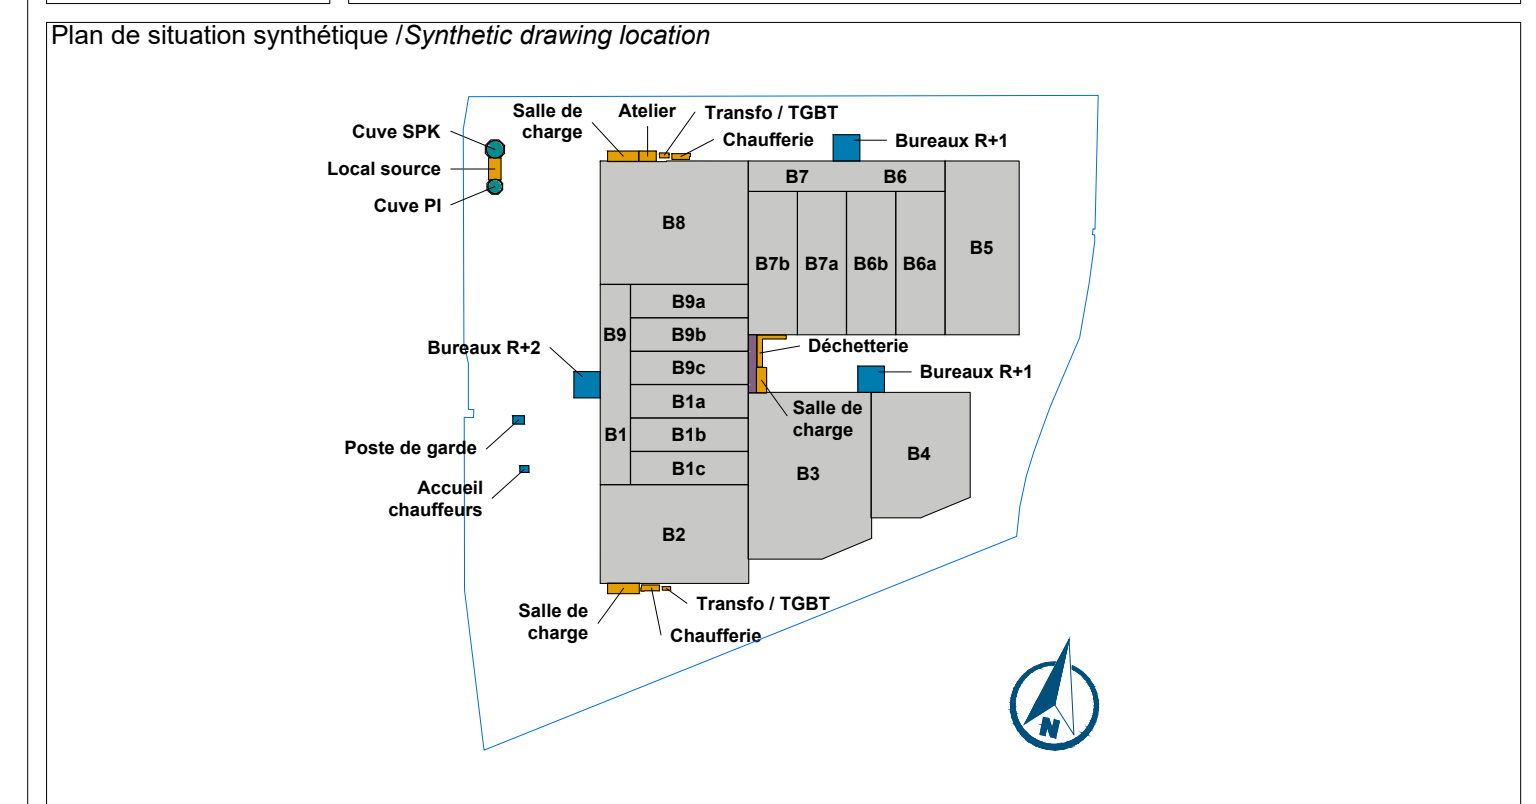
Plan de situation synthétique /*Synthetic drawing location*

Salle de charge
Atelier
Transfo / TGBT
Chaufferie
Bureaux R+1
Cuve SPK
Local source
Cuve PI
B7
B6
B8
B7b
B7a
B6b
B6a
B5
B9a
B9
B9b
Bureaux R+2
B9c
Déchetterie
Bureaux R+1
B1a
Salle de charge
Poste de garde
B1
B1b
B4
B1c
B3
Accueil chauffeurs
B2
Transfo / TGBT
Salle de charge
Chaufferie
N